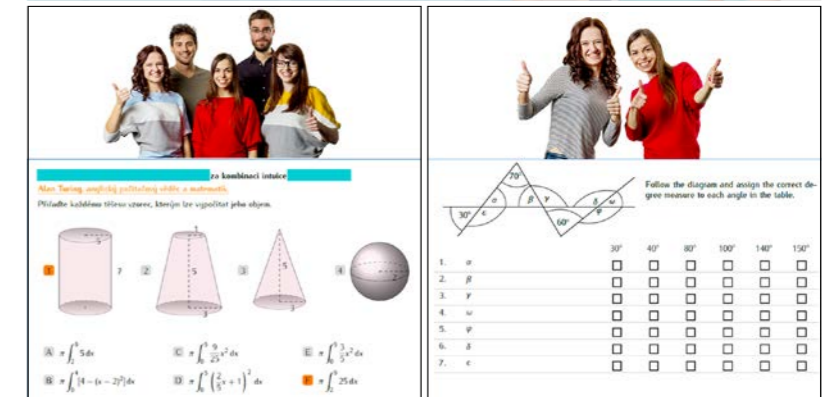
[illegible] zo kombinaci intuice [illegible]

Alan Turing, anglický počítačový vědec a matematik.

Přiřaďte každému tělesu vzorec, kterým lze vypočítat jeho objem.

1 7 2 5 3 5 4

A $\pi\int_{2}^{5} 5\,dx$

B $\pi\int_{0}^{5}[4-(x-2)^2]\,dx$

C $\pi\int_{0}^{5}\frac{9}{25}x^2\,dx$

D $\pi\int_{0}^{5}\left(\frac{2}{5}x+1\right)^2\,dx$

E $\pi\int_{0}^{5}\frac{3}{5}x^2\,dx$

F $\pi\int_{0}^{7}25\,dx$

70° 30° α ε β γ 60° δ ω φ

Follow the diagram and assign the correct degree measure to each angle in the table.

| | | 30° | 40° | 80° | 100° | 140° | 150° |
|---|---|---|---|---|---|---|---|
| 1. | α | ☐ | ☐ | ☐ | ☐ | ☐ | ☐ |
| 2. | β | ☐ | ☐ | ☐ | ☐ | ☐ | ☐ |
| 3. | γ | ☐ | ☐ | ☐ | ☐ | ☐ | ☐ |
| 4. | ω | ☐ | ☐ | ☐ | ☐ | ☐ | ☐ |
| 5. | φ | ☐ | ☐ | ☐ | ☐ | ☐ | ☐ |
| 6. | δ | ☐ | ☐ | ☐ | ☐ | ☐ | ☐ |
| 7. | ε | ☐ | ☐ | ☐ | ☐ | ☐ | ☐ |